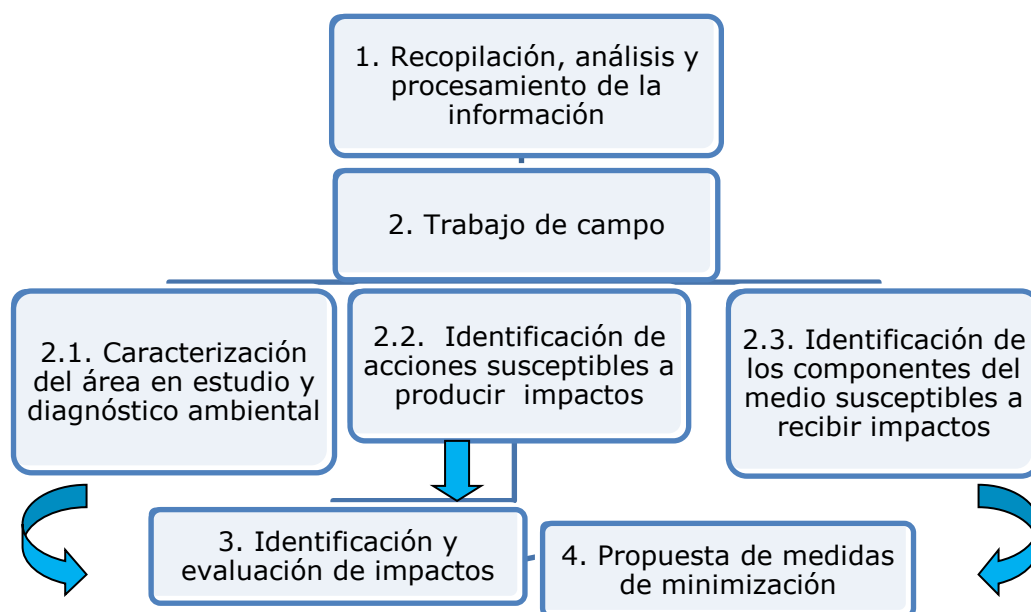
1. Recopilación, análisis y procesamiento de la información

2. Trabajo de campo

2.1. Caracterización del área en estudio y diagnóstico ambiental

2.2. Identificación de acciones susceptibles a producir impactos

2.3. Identificación de los componentes del medio susceptibles a recibir impactos

3. Identificación y evaluación de impactos

4. Propuesta de medidas de minimización